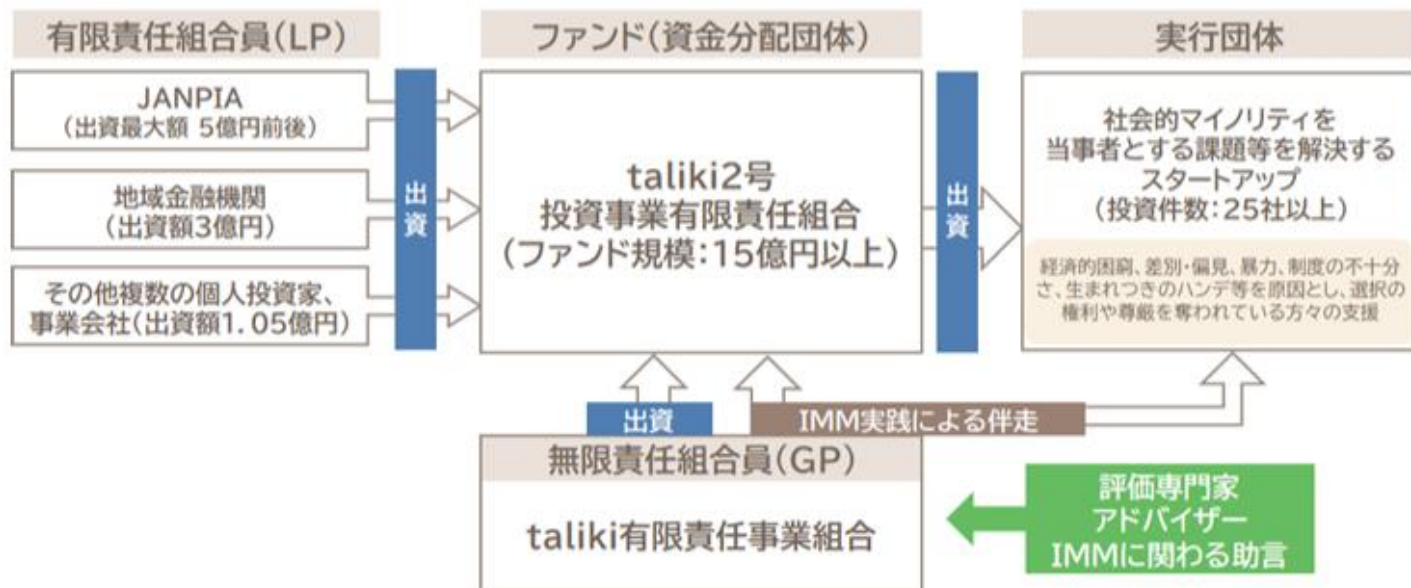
有限責任組合員(LP)

JANPIA
(出資最大額 5億円前後)

地域金融機関
(出資額3億円)

その他複数の個人投資家、
事業会社(出資額1.05億円)

出資

ファンド(資金分配団体)

taliki2号
投資事業有限責任組合
(ファンド規模:15億円以上)

出資

実行団体

社会的マイノリティを
当事者とする課題等を解決する
スタートアップ
(投資件数:25社以上)

経済的困窮、差別・偏見、暴力、制度の不十分さ、生まれつきのハンデ等を原因とし、選択の権利や尊厳を奪われている方々の支援

出資

IMM実践による伴走

無限責任組合員(GP)

taliki有限責任事業組合

評価専門家
アドバイザー
IMMに関わる助言